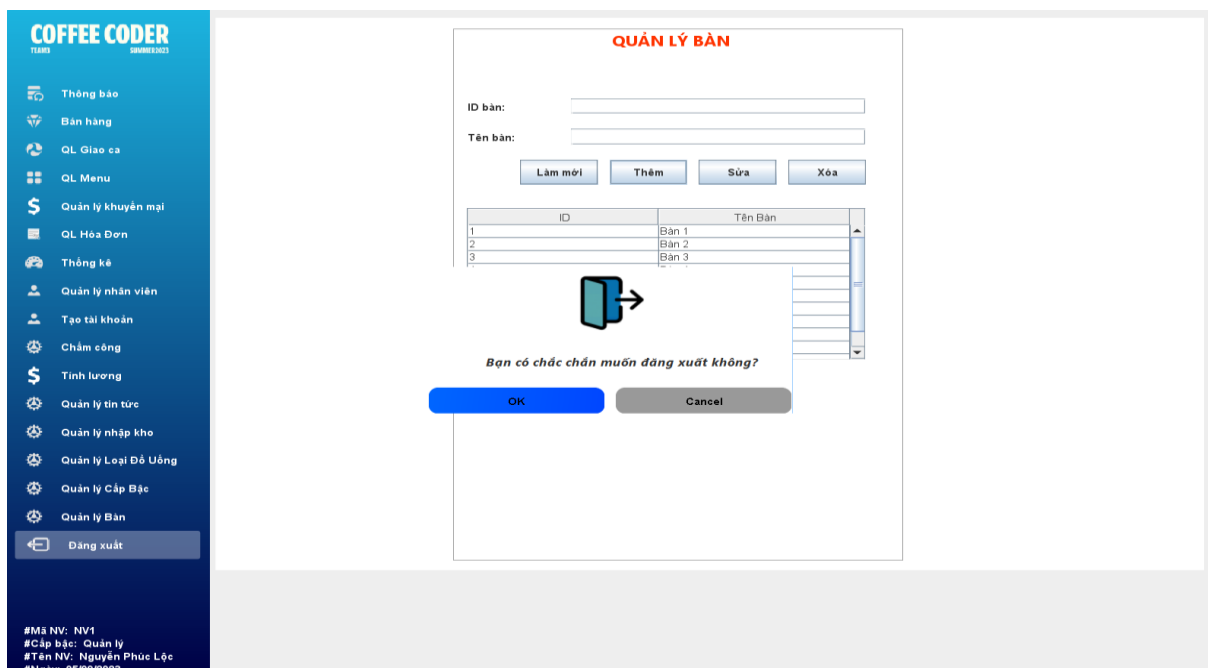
COFFEE CODER
TEAM 5 SUMMER2023

Thông báo
Bán hàng
QL Giao ca
QL Menu
Quản lý khuyến mại
QL Hóa Đơn
Thống kê
Quản lý nhân viên
Tạo tài khoản
Chấm công
Tính lương
Quản lý tin tức
Quản lý nhập kho
Quản lý Loại Đồ Uống
Quản lý Cấp Bậc
Quản lý Bàn
Đăng xuất

#Mã NV: NV1
#Cấp bậc: Quản lý
#Tên NV: Nguyễn Phúc Lộc
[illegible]

QUẢN LÝ BÀN

ID bàn:
Tên bàn:

Làm mới | Thêm | Sửa | Xóa

| ID | Tên Bàn |
|---|---|
| 1 | Bàn 1 |
| 2 | Bàn 2 |
| 3 | Bàn 3 |

Bạn có chắc chắn muốn đăng xuất không?

OK | Cancel